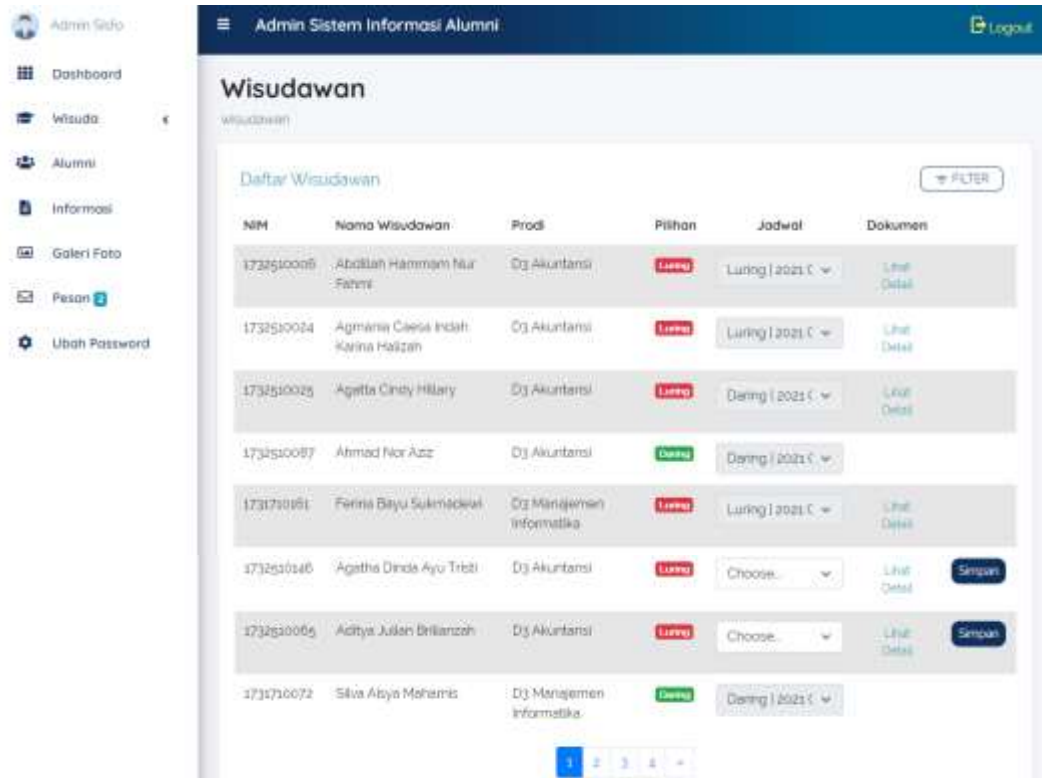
Admin Sisfo

Dashboard

Wisuda

Alumni

Informasi

Galeri Foto

Pesan 2

Ubah Password

Admin Sistem Informasi Alumni

Logout

Wisudawan

wisudawan

Daftar Wisudawan

FILTER

| NIM | Nama Wisudawan | Prodi | Pilihan | Jadwal | Dokumen | |
|---|---|---|---|---|---|---|
| 1732510006 | Abdillah Hammam Nur Fahmi | D3 Akuntansi | Luring | Luring \| 2021 ( | Lihat Detail | |
| 1732510024 | Agmania Caesa Indah Karina Halizah | D3 Akuntansi | Luring | Luring \| 2021 ( | Lihat Detail | |
| 1732510025 | Agatta Cindy Hillary | D3 Akuntansi | Luring | Daring \| 2021 ( | Lihat Detail | |
| 1732510087 | Ahmad Nor Aziz | D3 Akuntansi | Daring | Daring \| 2021 ( | | |
| 1731710161 | Ferina Bayu Sukmadewi | D3 Manajemen Informatika | Luring | Luring \| 2021 ( | Lihat Detail | |
| 1732510146 | Agatha Dinda Ayu Tristi | D3 Akuntansi | Luring | Choose... | Lihat Detail | Simpan |
| 1732510065 | Aditya Julian Brilianzah | D3 Akuntansi | Luring | Choose... | Lihat Detail | Simpan |
| 1731710072 | Silva Alsya Maharnis | D3 Manajemen Informatika | Daring | Daring \| 2021 ( | | |

1 2 3 4 »